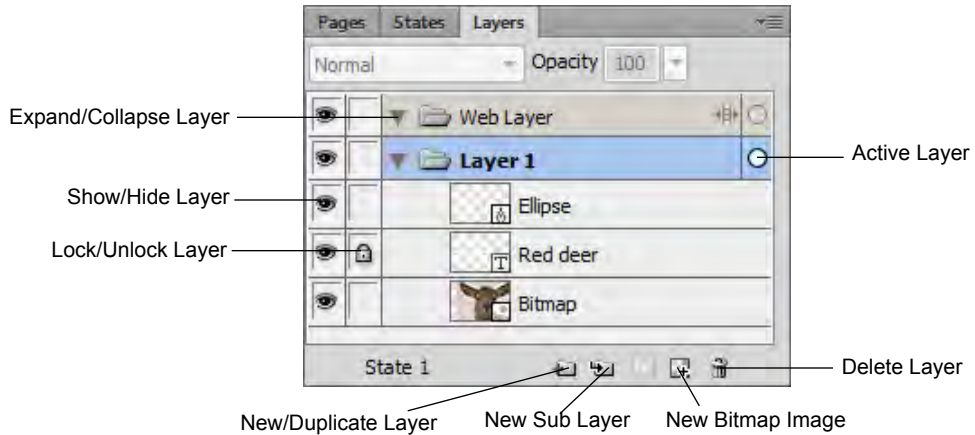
Pages States Layers

Normal Opacity 100

Expand/Collapse Layer

Web Layer

Layer 1

Active Layer

Show/Hide Layer

Ellipse

Lock/Unlock Layer

Red deer

Bitmap

State 1

Delete Layer

New/Duplicate Layer

New Sub Layer

New Bitmap Image